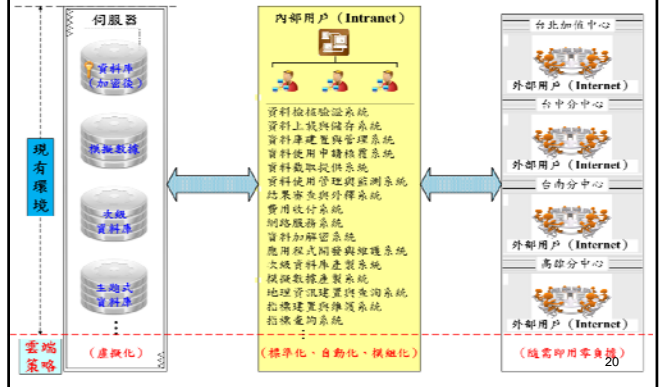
現有環境

伺服器

資料庫（加密後）

模擬數據

次級資料庫

主題式資料庫

⋮

內部用戶（Intranet）

資料檢核驗證系統
資料上載與儲存系統
資料庫建置與管理系統
資料使用申請核准系統
資料截取提供系統
資料使用管理與監測系統
結果審查與好釋系統
費用收付系統
網路服務系統
資料加解密系統
應用程式開發與維護系統
次級資料庫產製系統
模擬數據產製系統
地理資訊建置與查詢系統
抽樣建置與維護系統
抽樣查詢系統

台北加值中心
外部用戶（Internet）
台中分中心
外部用戶（Internet）
台南分中心
外部用戶（Internet）
高雄分中心
外部用戶（Internet）

雲端策略

（虛擬化）

（標準化、自動化、模組化）

（隨需即用零負擔）

20